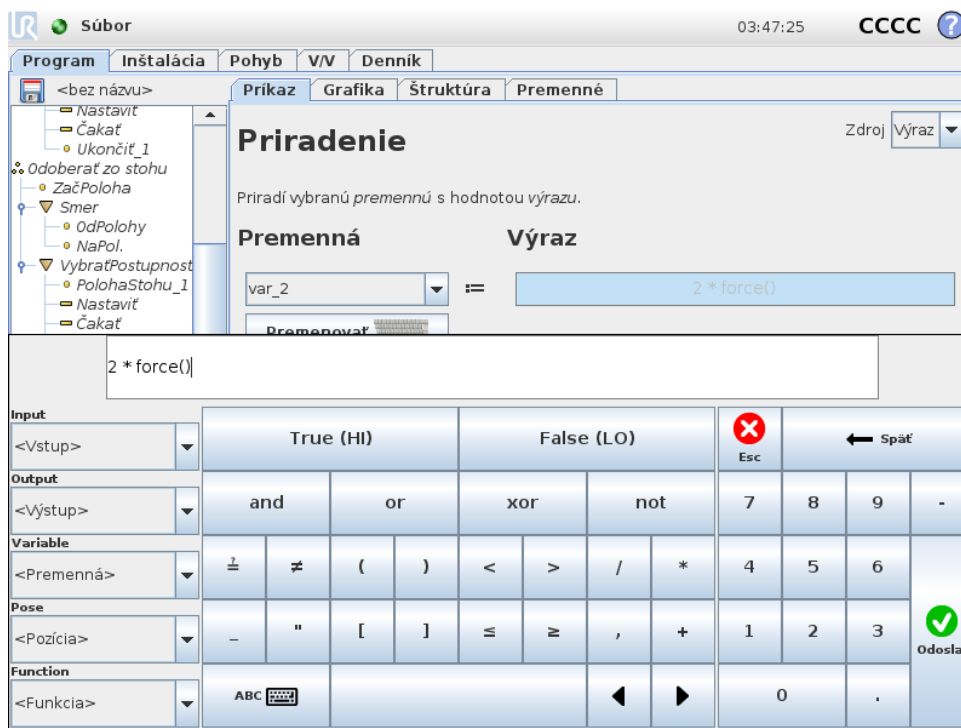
Súbor 03:47:25 CCCC ?

Program Inštalácia Pohyb V/V Denník

<bez názvu>

Nastaviť
Čakať
Ukončiť_1
Odoberať zo stohu
ZačPoloha
Smer
OdPolohy
NaPol.
VybraťPostupnosť
PolohaStohu_1
Nastaviť
Čakať

Príkaz Grafika Štruktúra Premenné

Priradenie

Zdroj Výraz

Priradí vybranú *premennú* s hodnotou *výrazu*.

Premenná Výraz

var_2 := 2 * force()

Premenovať

2 * force()

Input
<Vstup>
Output
<Výstup>
Variable
<Premenná>
Pose
<Pozícia>
Function
<Funkcia>

| True (HI) | False (LO) | Esc | ← Späť |
|---|---|---|---|
| and | or | xor | not |
| $\stackrel{?}{=}$ | ≠ | ( | ) | < | > | / | * |
| _ | " | [ | ] | ≤ | ≥ | , | + |
| ABC | | ◀ | ▶ |

| 7 | 8 | 9 | - |
|---|---|---|---|
| 4 | 5 | 6 | |
| 1 | 2 | 3 | Odosla |
| 0 | | . | |